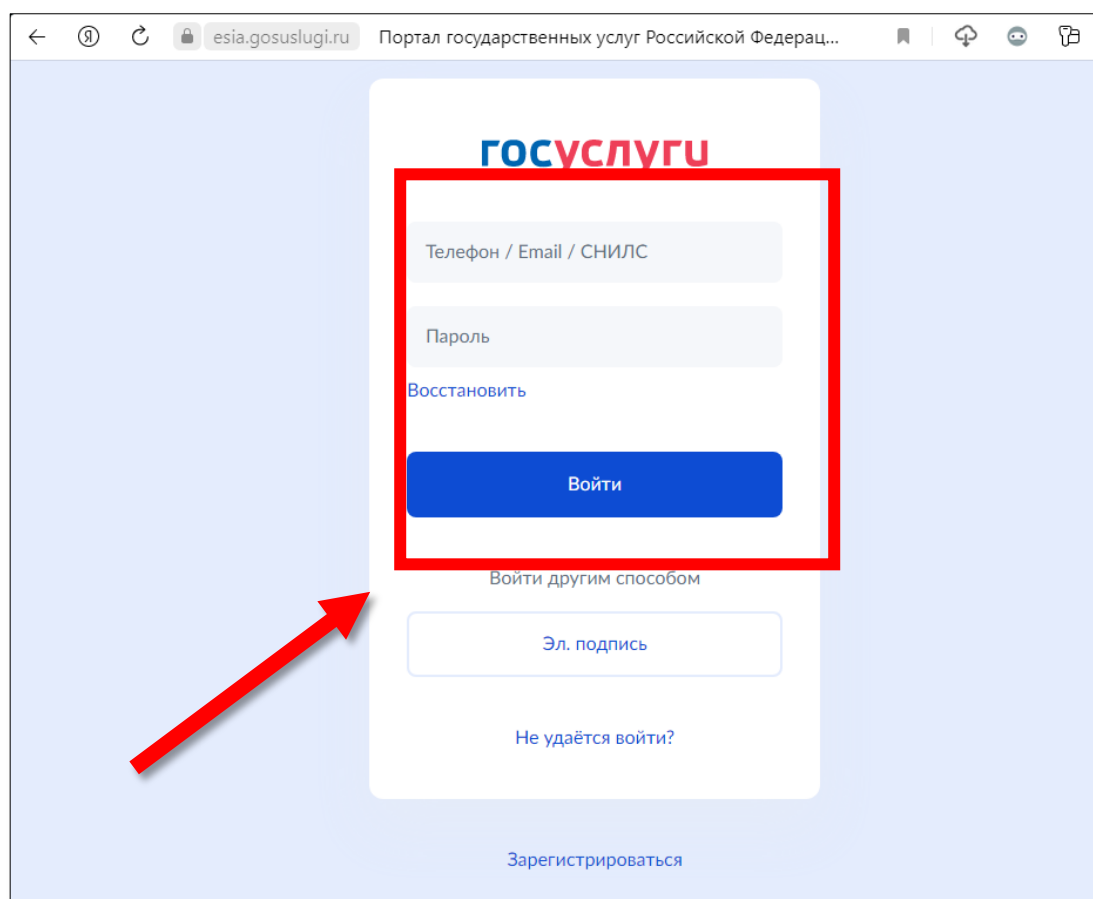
esia.gosuslugi.ru Портал государственных услуг Российской Федерац...

госуслуги

Телефон / Email / СНИЛС

Пароль

Восстановить

Войти

Войти другим способом

Эл. подпись

Не удаётся войти?

Зарегистрироваться